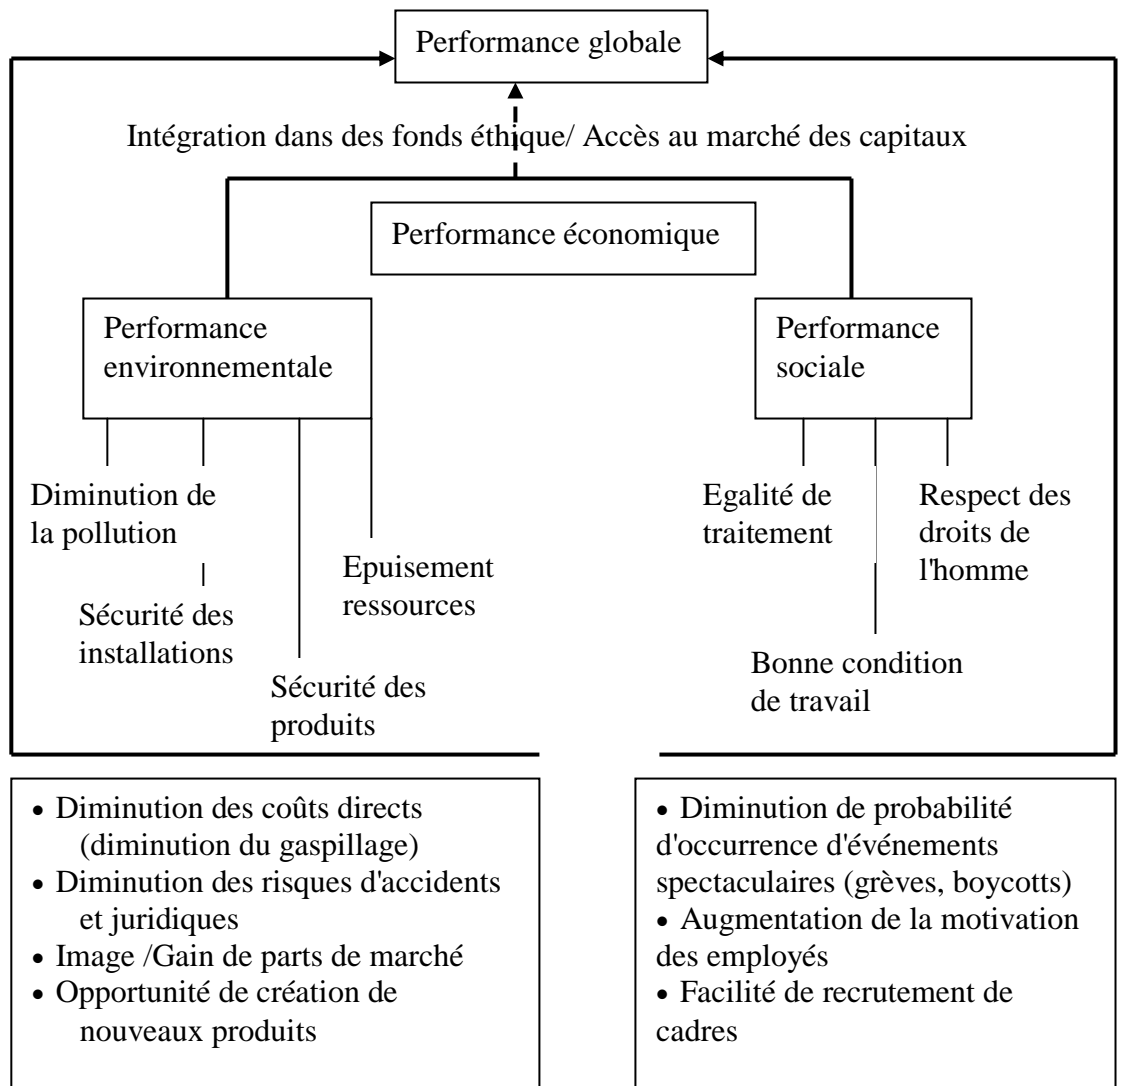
Performance globale

Intégration dans des fonds éthique/ Accès au marché des capitaux

Performance économique

Performance environnementale

Performance sociale

Diminution de la pollution

Sécurité des installations

Sécurité des produits

Epuisement ressources

Egalité de traitement

Bonne condition de travail

Respect des droits de l'homme

• Diminution des coûts directs (diminution du gaspillage)
• Diminution des risques d'accidents et juridiques
• Image /Gain de parts de marché
• Opportunité de création de nouveaux produits

• Diminution de probabilité d'occurrence d'événements spectaculaires (grèves, boycotts)
• Augmentation de la motivation des employés
• Facilité de recrutement de cadres